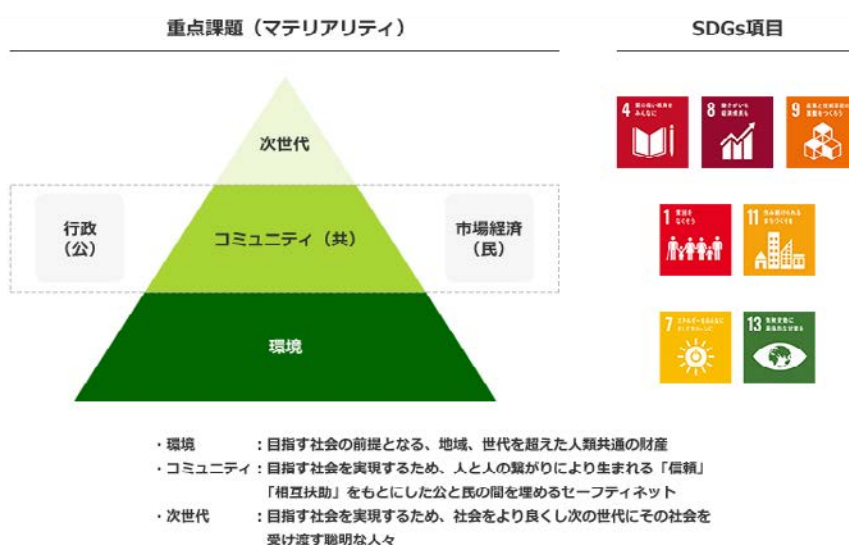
重点課題（マテリアリティ）

SDGs項目

次世代

行政
（公）

コミュニティ（共）

市場経済
（民）

環境

4 質の高い教育をみんなに

8 働きがいも経済成長も

9 産業と技術革新の基盤をつくろう

1 貧困をなくそう

11 住み続けられるまちづくりを

7 エネルギーをみんなにそしてクリーンに

13 気候変動に具体的な対策を

・環境　　　　：目指す社会の前提となる、地域、世代を超えた人類共通の財産
・コミュニティ：目指す社会を実現するため、人と人の繋がりにより生まれる「信頼」「相互扶助」をもとにした公と民の間を埋めるセーフティネット
・次世代　　　：目指す社会を実現するため、社会をより良くし次の世代にその社会を受け渡す聡明な人々